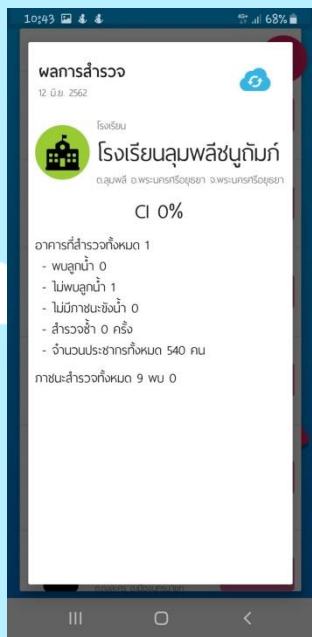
10:43 68%

ผลการสำรวจ
12 มิ.ย. 2562

โรงเรียน
โรงเรียนลุมพลีชนูถัมภ์
ต.ลุมพลี อ.พระนครศรีอยุธยา จ.พระนครศรีอยุธยา

CI 0%

อาคารที่สำรวจทั้งหมด 1
- พบลูกน้ำ 0
- ไม่พบลูกน้ำ 1
- ไม่มีภาชนะขังน้ำ 0
- สำรวจซ้ำ 0 ครั้ง
- จำนวนประชากรทั้งหมด 540 คน

ภาชนะสำรวจทั้งหมด 9 พบ 0